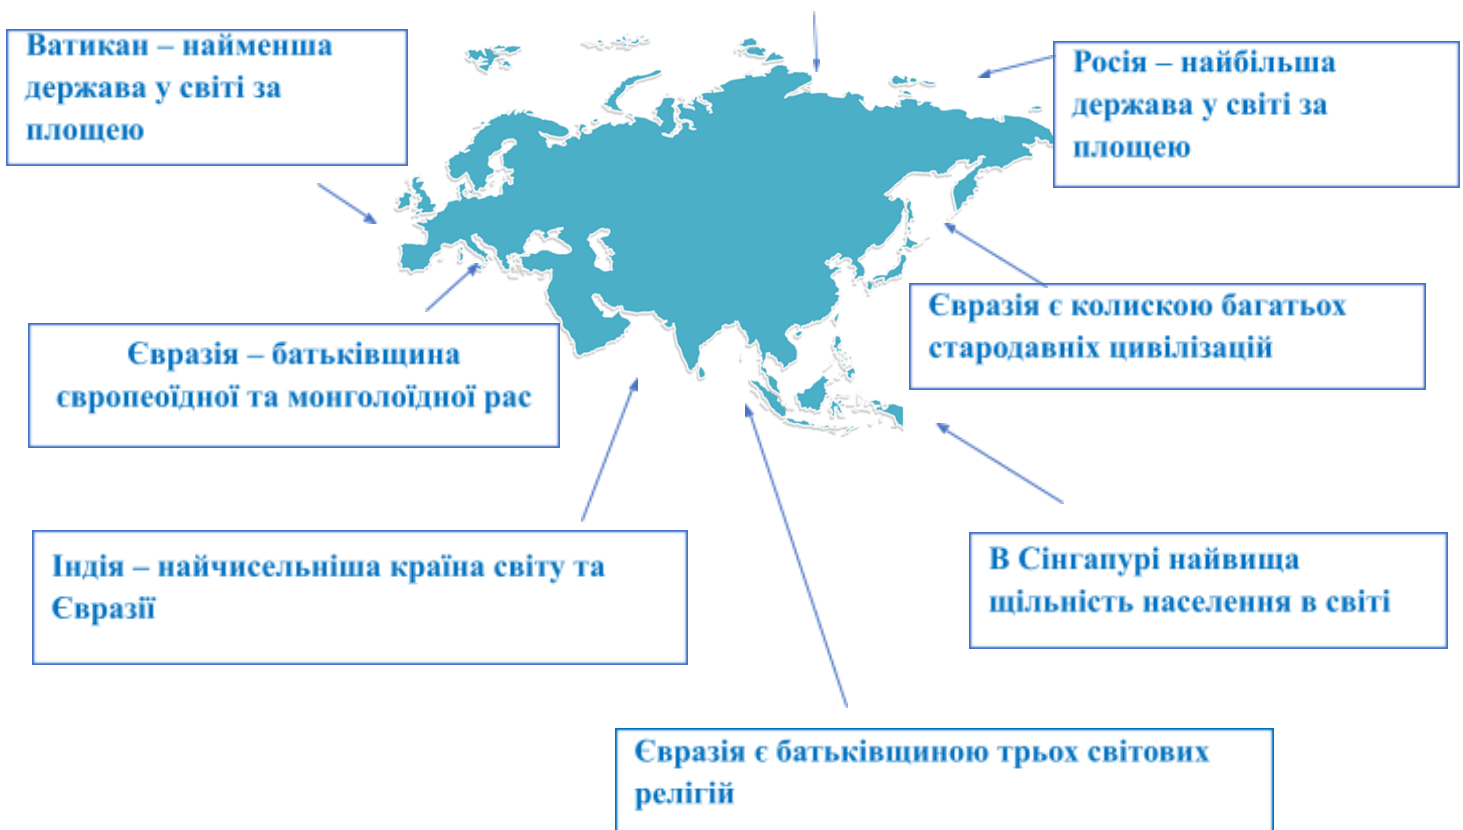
Ватикан – найменша держава у світі за площею

Росія – найбільша держава у світі за площею

Євразія є колискою багатьох стародавніх цивілізацій

Євразія – батьківщина європеоїдної та монголоїдної рас

Індія – найчисельніша країна світу та Євразії

В Сінгапурі найвища щільність населення в світі

Євразія є батьківщиною трьох світових релігій